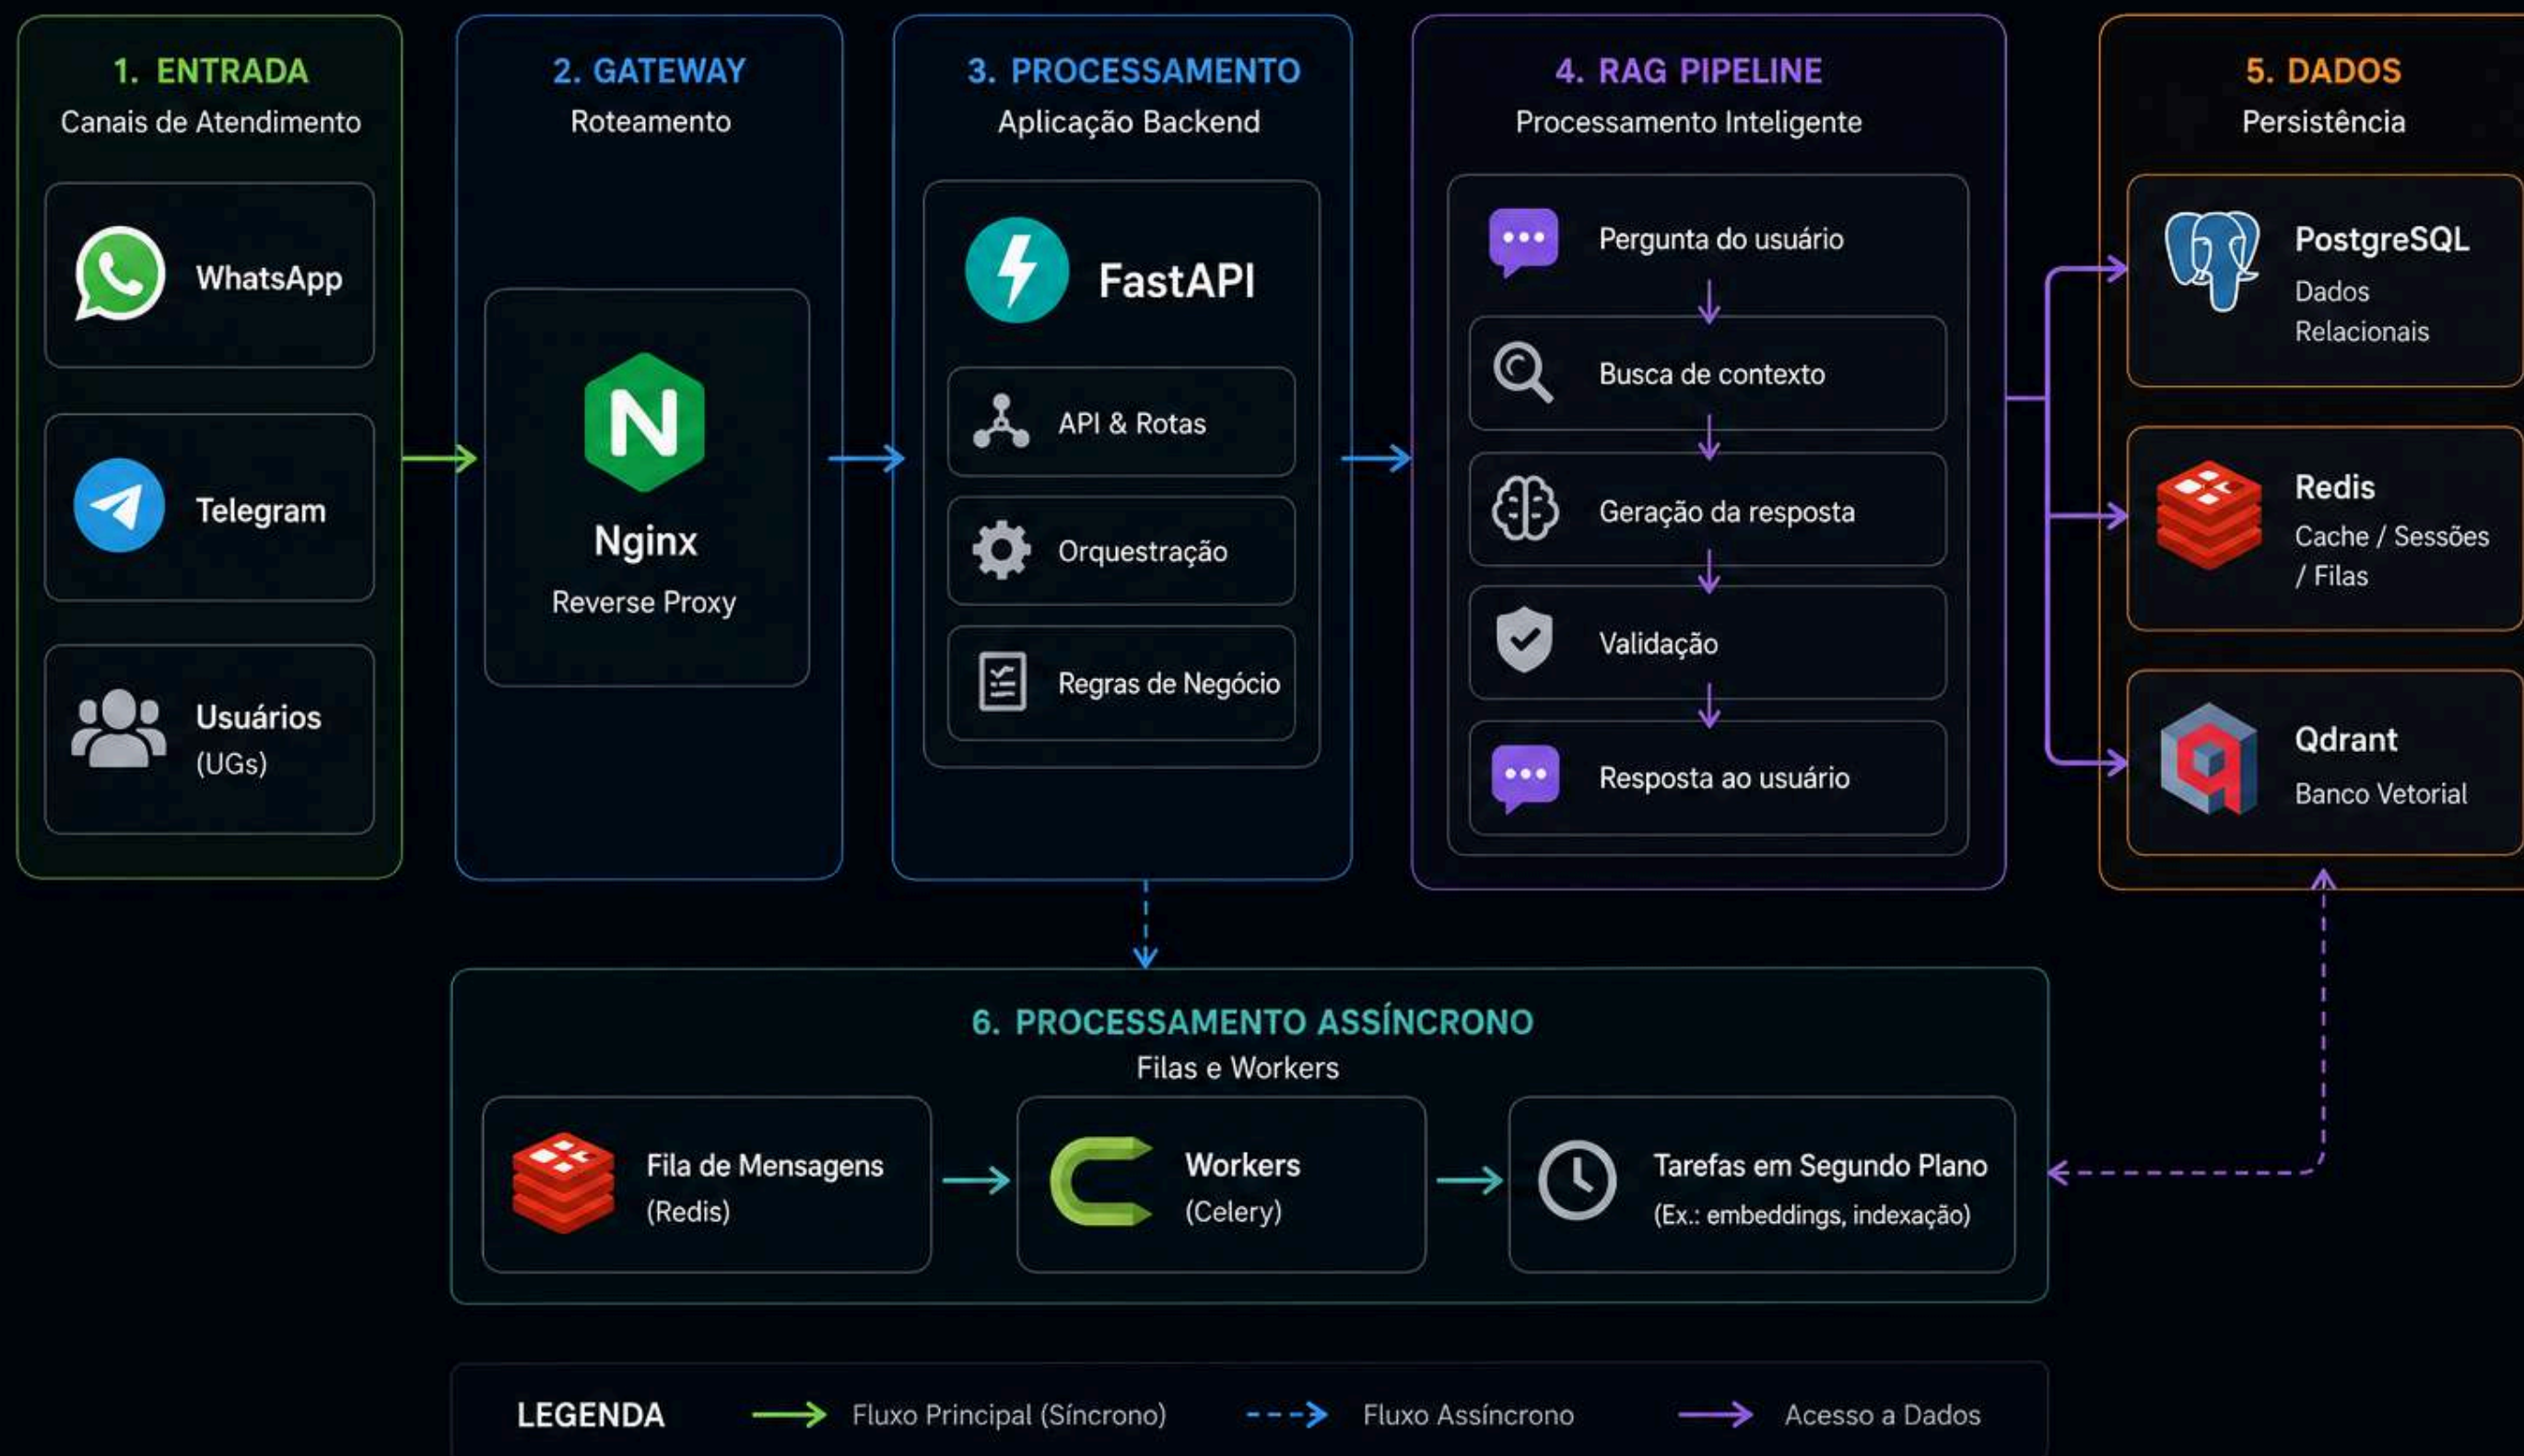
1. ENTRADA
Canais de Atendimento

WhatsApp

Telegram

Usuários
(UGs)

2. GATEWAY
Roteamento

N

Nginx
Reverse Proxy

3. PROCESSAMENTO
Aplicação Backend

FastAPI

API & Rotas

Orquestração

Regras de Negócio

4. RAG PIPELINE
Processamento Inteligente

Pergunta do usuário

Busca de contexto

Geração da resposta

Validação

Resposta ao usuário

5. DADOS
Persistência

PostgreSQL
Dados Relacionais

Redis
Cache / Sessões / Filas

Qdrant
Banco Vetorial

6. PROCESSAMENTO ASSÍNCRONO
Filas e Workers

Fila de Mensagens
(Redis)

Workers
(Celery)

Tarefas em Segundo Plano
(Ex.: embeddings, indexação)

LEGENDA
Fluxo Principal (Síncrono)
Fluxo Assíncrono
Acesso a Dados